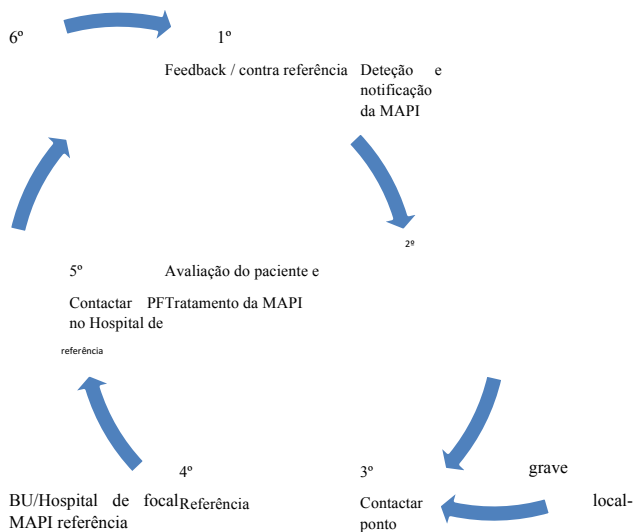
6º

1º

Feedback / contra referência Deteção e notificação da MAPI

2º

5º Avaliação do paciente e

Contactar PFTratamento da MAPI no Hospital de

referência

4º

3º grave

BU/Hospital de focal Referência MAPI referência

Contactar local- ponto